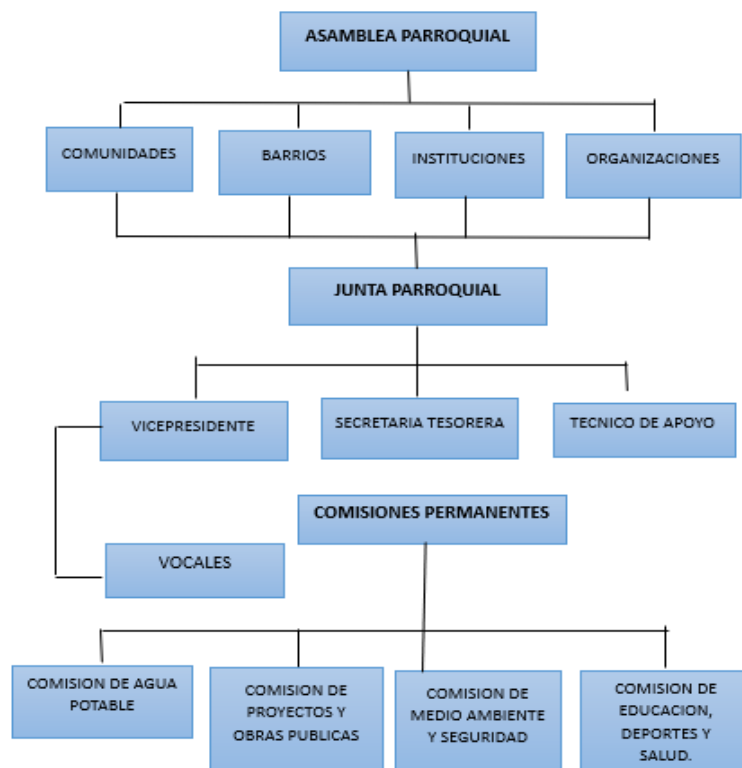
ASAMBLEA PARROQUIAL

COMUNIDADES

BARRIOS

INSTITUCIONES

ORGANIZACIONES

JUNTA PARROQUIAL

VICEPRESIDENTE

SECRETARIA TESORERA

TECNICO DE APOYO

COMISIONES PERMANENTES

VOCALES

COMISION DE AGUA POTABLE

COMISION DE PROYECTOS Y OBRAS PUBLICAS

COMISION DE MEDIO AMBIENTE Y SEGURIDAD

COMISION DE EDUCACION, DEPORTES Y SALUD.